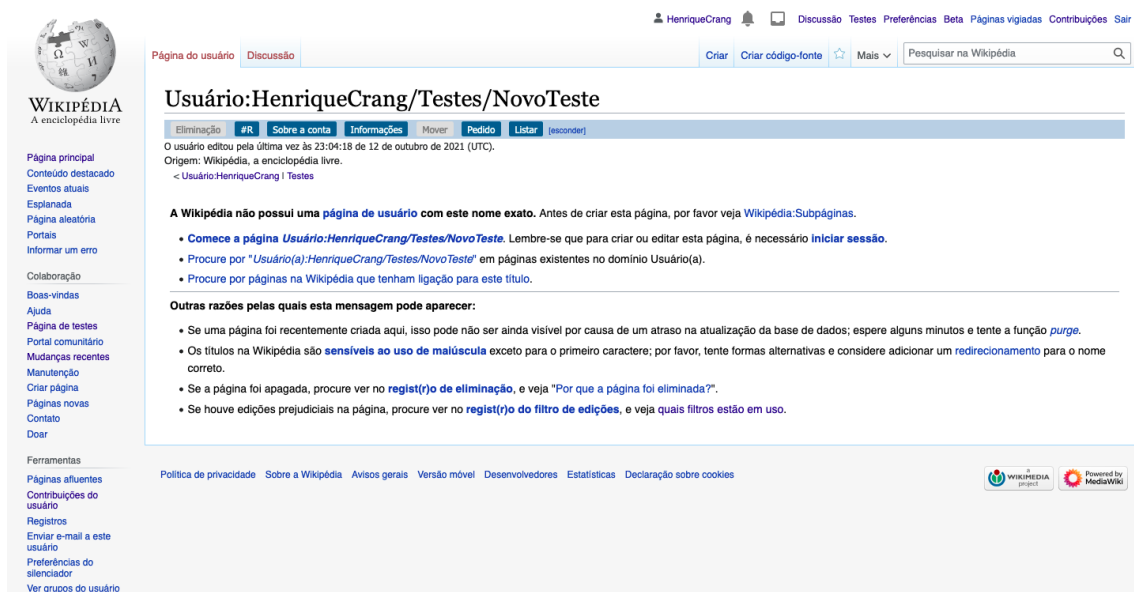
HenriqueCrang Discussão Testes Preferências Beta Páginas vigiadas Contribuições Sair

WIKIPÉDIA
A enciclopédia livre

Página do usuário Discussão

Criar Criar código-fonte Mais Pesquisar na Wikipédia

Usuário:HenriqueCrang/Testes/NovoTeste

Eliminação #R Sobre a conta Informações Mover Pedido Listar [esconder]

O usuário editou pela última vez às 23:04:18 de 12 de outubro de 2021 (UTC).
Origem: Wikipédia, a enciclopédia livre.
< Usuário:HenriqueCrang | Testes

A Wikipédia não possui uma página de usuário com este nome exato. Antes de criar esta página, por favor veja Wikipédia:Subpáginas.

• Comece a página Usuário:HenriqueCrang/Testes/NovoTeste. Lembre-se que para criar ou editar esta página, é necessário iniciar sessão.
• Procure por "Usuário(a):HenriqueCrang/Testes/NovoTeste" em páginas existentes no domínio Usuário(a).
• Procure por páginas na Wikipédia que tenham ligação para este título.

Outras razões pelas quais esta mensagem pode aparecer:

• Se uma página foi recentemente criada aqui, isso pode não ser ainda visível por causa de um atraso na atualização da base de dados; espere alguns minutos e tente a função purge.
• Os títulos na Wikipédia são sensíveis ao uso de maiúscula exceto para o primeiro caractere; por favor, tente formas alternativas e considere adicionar um redirecionamento para o nome correto.
• Se a página foi apagada, procure ver no regist(r)o de eliminação, e veja "Por que a página foi eliminada?".
• Se houve edições prejudiciais na página, procure ver no regist(r)o do filtro de edições, e veja quais filtros estão em uso.

Página principal
Conteúdo destacado
Eventos atuais
Esplanada
Página aleatória
Portais
Informar um erro

Colaboração
Boas-vindas
Ajuda
Página de testes
Portal comunitário
Mudanças recentes
Manutenção
Criar página
Páginas novas
Contato
Doar

Ferramentas
Páginas afluentes
Contribuições do usuário
Registros
Enviar e-mail a este usuário
Preferências do silenciador
Ver grupos do usuário

Política de privacidade Sobre a Wikipédia Avisos gerais Versão móvel Desenvolvedores Estatísticas Declaração sobre cookies

WIKIMEDIA project Powered by MediaWiki